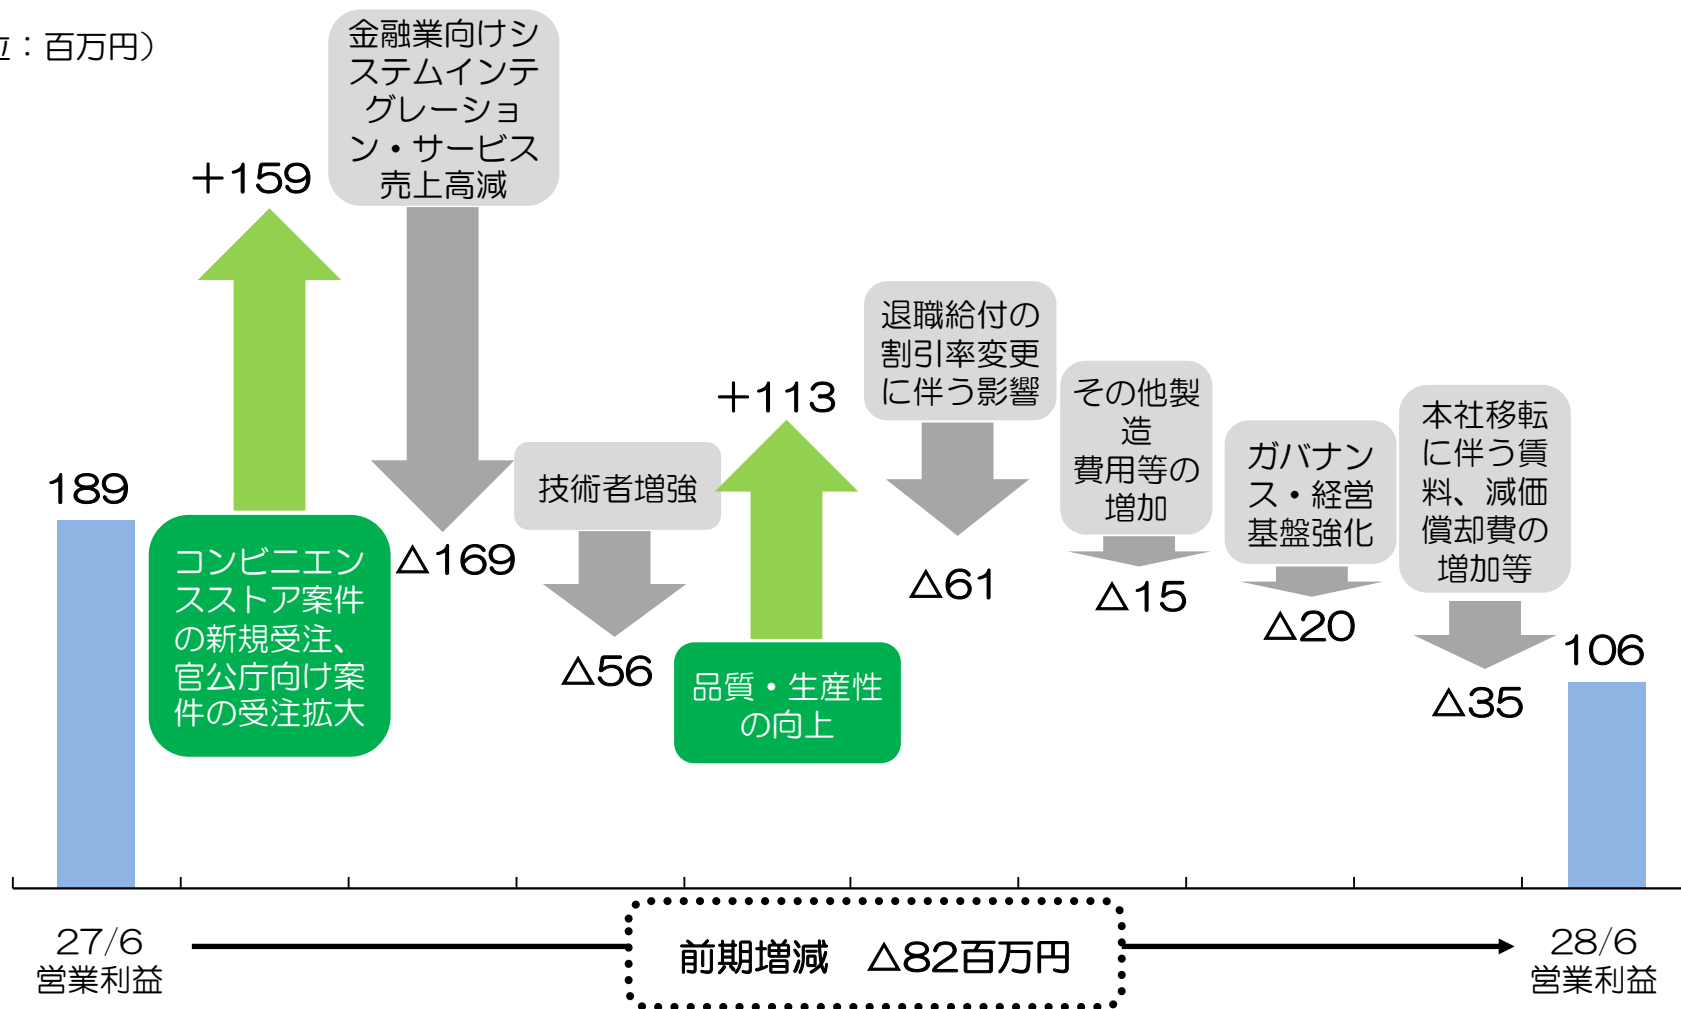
立：百万円）

189

+159

コンビニエンスストア案件の新規受注、官公庁向け案件の受注拡大

金融業向けシステムインテグレーション・サービス売上高減

△169

技術者増強

△56

+113

品質・生産性の向上

退職給付の割引率変更に伴う影響

△61

その他製造費用等の増加

△15

ガバナンス・経営基盤強化

△20

本社移転に伴う賃料、減価償却費の増加等

△35

106

27/6
営業利益

前期増減　△82百万円

28/6
営業利益